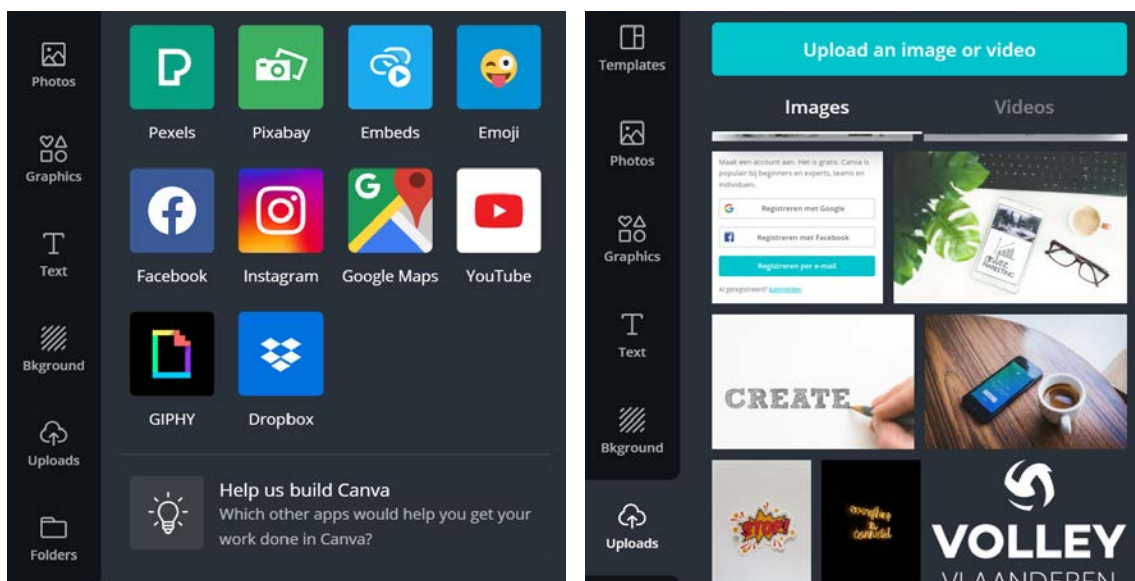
Photos

Graphics

Text

Bkground

Uploads

Folders

Pexels

Pixabay

Embeds

Emoji

Facebook

Instagram

Google Maps

YouTube

GIPHY

Dropbox

Help us build Canva

Which other apps would help you get your work done in Canva?

Templates

Photos

Graphics

Text

Bkground

Uploads

Upload an image or video

Images

Videos

Maak een account aan. Het is gratis. Canva is populair bij beginners en experts, teams en individuen.

Registreren met Google

Registreren met Facebook

Registreren per e-mail

Al geregistreerd? Aanmelden

CREATE

STOP!

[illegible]

VOLLEY

VLAANDEREN